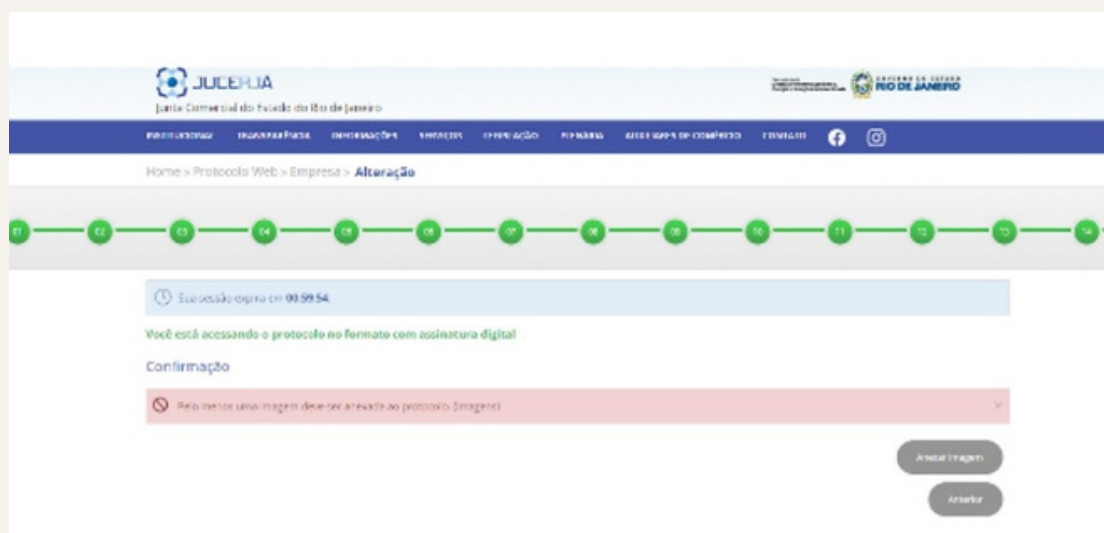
JUCERJA
Junta Comercial do Estado do Rio de Janeiro

GOVERNO DO ESTADO RIO DE JANEIRO

INSTITUCIONAL TRANSPARÊNCIA INFORMAÇÕES SERVIÇOS LEGISLAÇÃO OUVIDORIA AUXILIARES DO COMÉRCIO CONTATO

Home > Protocolo Web > Empresa > Alteração

01 02 03 04 05 06 07 08 09 10 11 12 13 14

Sua sessão expira em 00:59:54

Você está acessando o protocolo no formato com assinatura digital

Confirmação

Pelo menos uma imagem deve ser anexada ao protocolo. (Imagens)

×

Anexar Imagem

Anterior